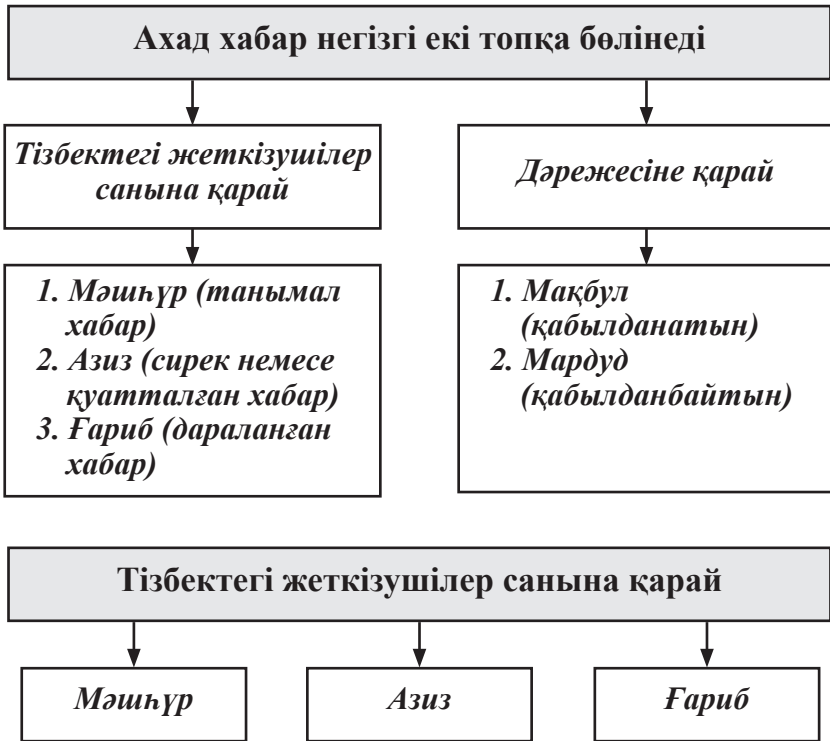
Ахад хабар негізгі екі топқа бөлінеді

Тізбектегі жеткізушілер санына қарай

1. Мәшһүр (танымал хабар)
2. Азиз (сирек немесе қуатталған хабар)
3. Ғариб (дараланған хабар)

Дәрежесіне қарай

1. Мақбул (қабылданатын)
2. Мардуд (қабылданбайтын)

Тізбектегі жеткізушілер санына қарай

Мәшһүр

Азиз

Ғариб